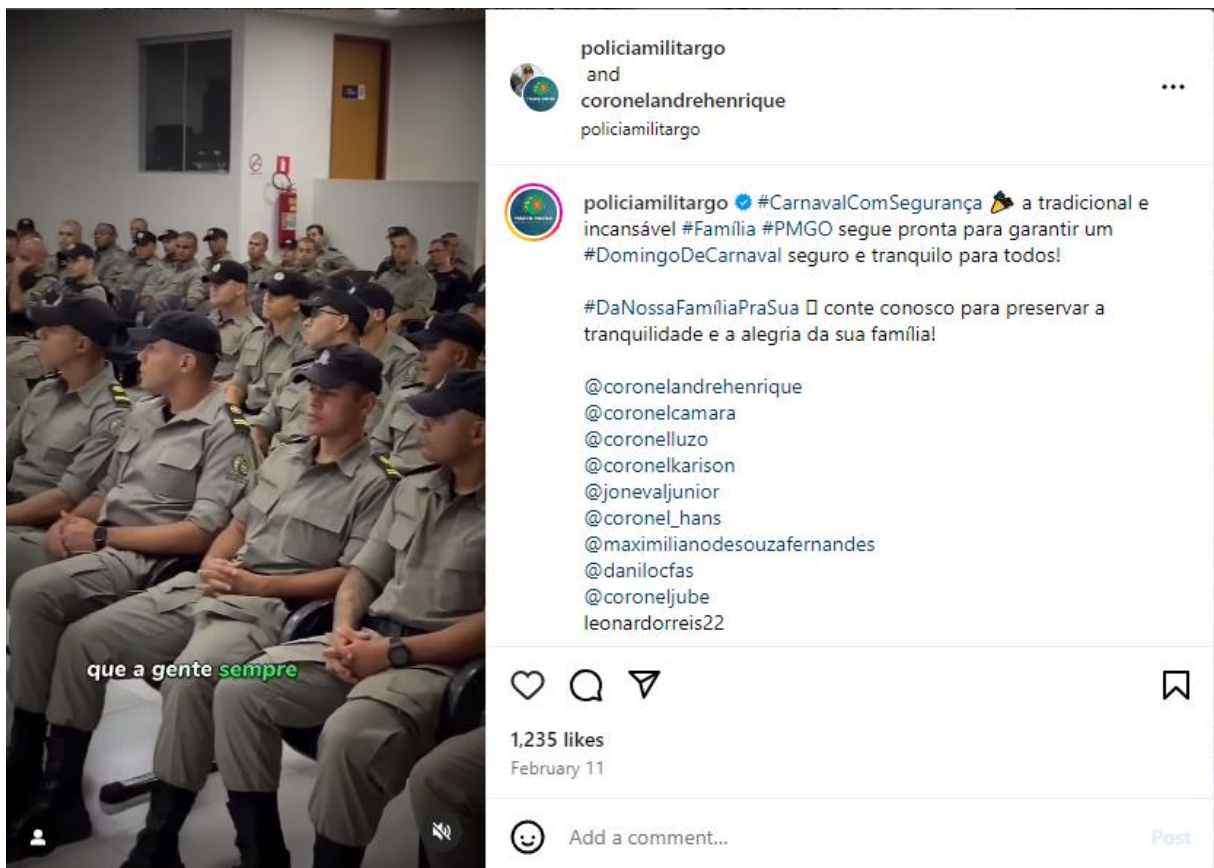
que a gente sempre

policiamilitargo and coronelandrehenrique
policiamilitargo

•••

policiamilitargo #CarnavalComSegurança a tradicional e incansável #Família #PMGO segue pronta para garantir um #DomingoDeCarnaval seguro e tranquilo para todos!

#DaNossaFamíliaPraSua ☐ conte conosco para preservar a tranquilidade e a alegria da sua família!

@coronelandrehenrique
@coronelcamara
@coronelluzo
@coronelkarison
@jonevaljunior
@coronel_hans
@maximilianodesouzafernandes
@danilocfas
@coroneljube
leonardorreis22

1,235 likes
February 11

Add a comment...
Post